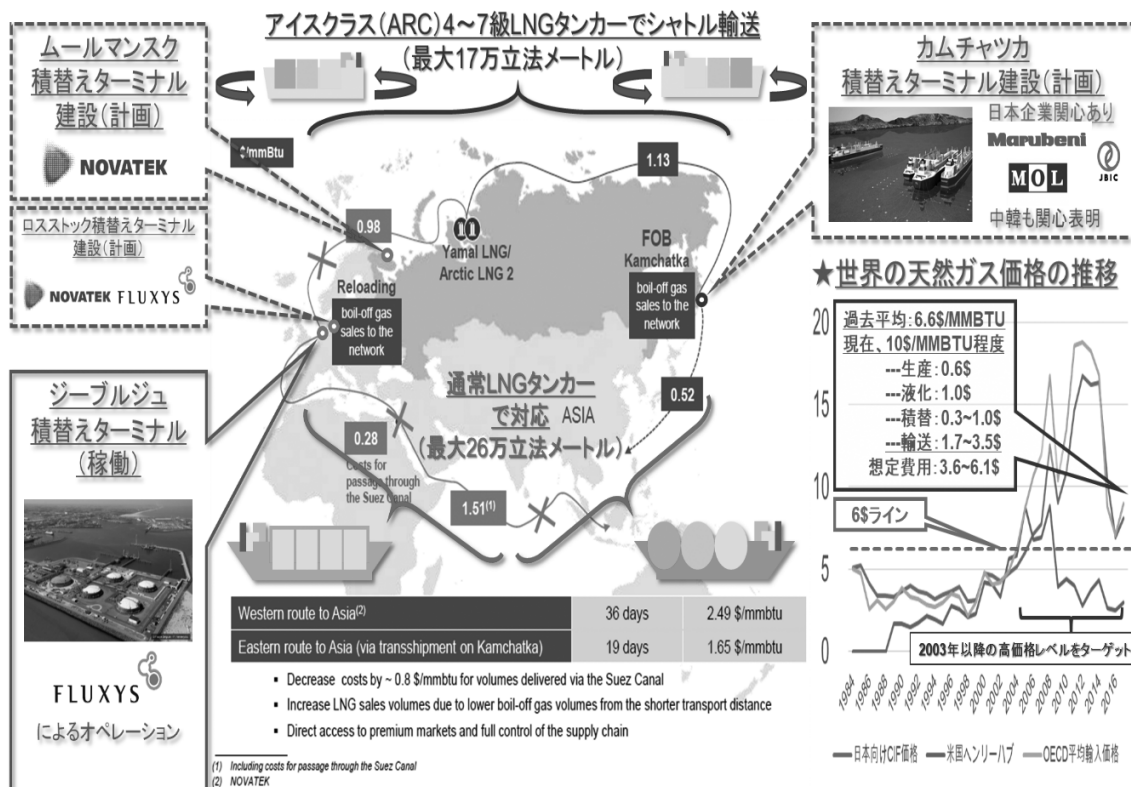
アイスクラス(ARC)4~7級LNGタンカーでシャトル輸送
(最大17万立法メートル)

ムールマンスク
積替えターミナル
建設(計画)

NOVATEK

ロスストック積替えターミナル
建設(計画)

NOVATEK FLUXYS

カムチャツカ
積替えターミナル建設(計画)

日本企業関心あり

Marubeni

MOL

JBIC

中韓も関心表明

$/mmBtu

0.98

1.13

Yamal LNG/
Arctic LNG 2

FOB
Kamchatka

Reloading

boil-off gas sales to the network

boil-off gas sales to the network

ジーブルジュ
積替えターミナル
(稼働)

通常LNGタンカー
で対応 ASIA
(最大26万立法メートル)

0.52

0.28

Costs for passage through the Suez Canal

1.51$^{(1)}$

| Western route to Asia$^{(2)}$ | 36 days | 2.49 \$/mmbtu |
|---|---|---|
| Eastern route to Asia (via transshipment on Kamchatka) | 19 days | 1.65 \$/mmbtu |

▪ Decrease costs by ~ 0.8 $/mmbtu for volumes delivered via the Suez Canal
▪ Increase LNG sales volumes due to lower boil-off gas volumes from the shorter transport distance
▪ Direct access to premium markets and full control of the supply chain

(1) Including costs for passage through the Suez Canal
(2) NOVATEK

FLUXYS
によるオペレーション

★世界の天然ガス価格の推移

過去平均:6.6$/MMBTU
現在、10$/MMBTU程度
---生産:0.6$
---液化:1.0$
---積替:0.3~1.0$
---輸送:1.7~3.5$
想定費用:3.6~6.1$

20
15
10
5
0

6$ライン

2003年以降の高価格レベルをターゲット

1984 1986 1988 1990 1992 1994 1996 1998 2000 2002 2004 2006 2008 2010 2012 2014 2016

日本向けCIF価格 米国ヘンリーハブ OECD平均輸入価格